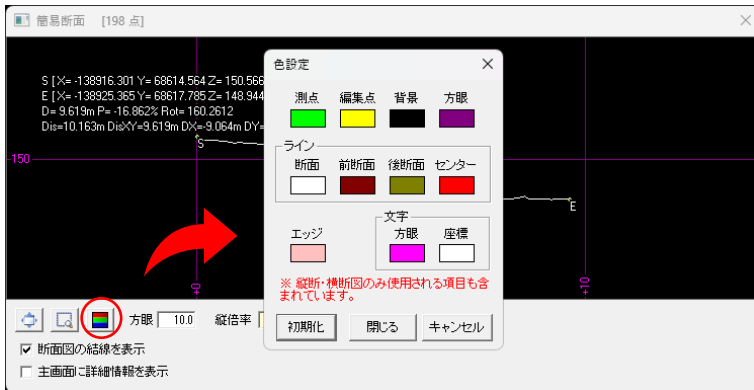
簡易断面 [198 点]

S [X= -138916.301 Y= 68614.564 Z= 150.566
E [X= -138925.365 Y= 68617.785 Z= 148.944
D= 9.619m P= -16.862% Rot= 160.2612
Dis=10.163m DisXY=9.619m DX=-9.064m DY=

-150

S

E

+0

+10

方眼 10.0

縦倍率

断面図の結線を表示

主画面に詳細情報を表示

色設定

測点 編集点 背景 方眼

ライン

断面 前断面 後断面 センター

エッジ

文字

方眼 座標

※ 縦断・横断図のみ使用される項目も含まれています。

初期化 閉じる キャンセル